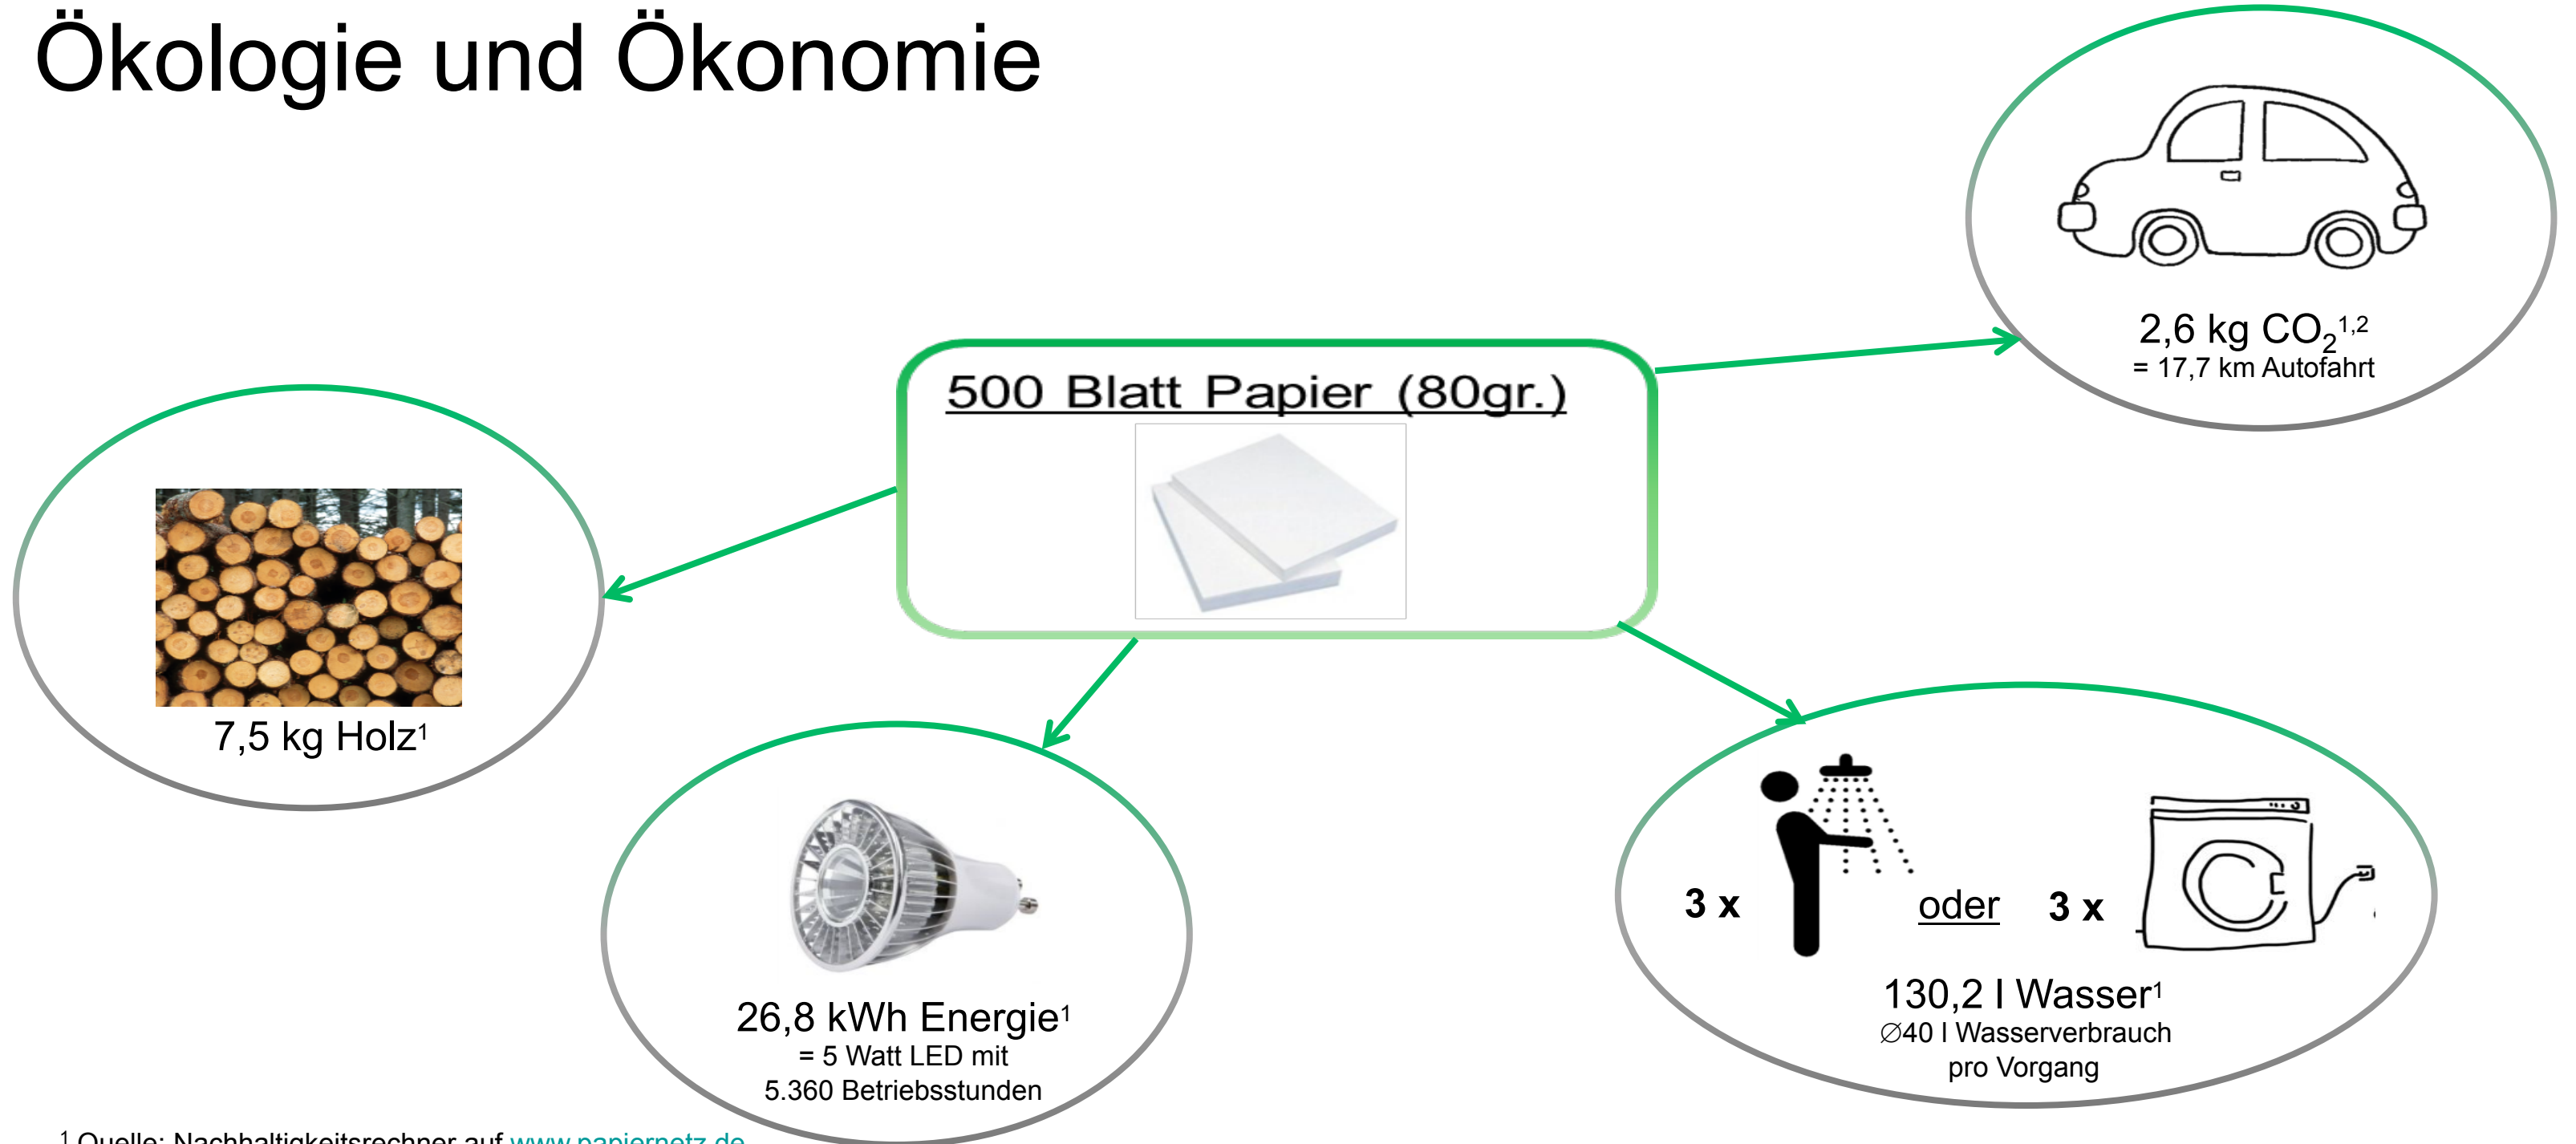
Ökologie und Ökonomie

500 Blatt Papier (80gr.)

2,6 kg $CO_2$$^{1,2}$
= 17,7 km Autofahrt

7,5 kg Holz$^1$

26,8 kWh Energie$^1$
= 5 Watt LED mit
5.360 Betriebsstunden

3 x oder 3 x

130,2 l Wasser$^1$
∅40 l Wasserverbrauch
pro Vorgang

$^1$ Quelle: Nachhaltigkeitsrechner auf www.papiernetz.de